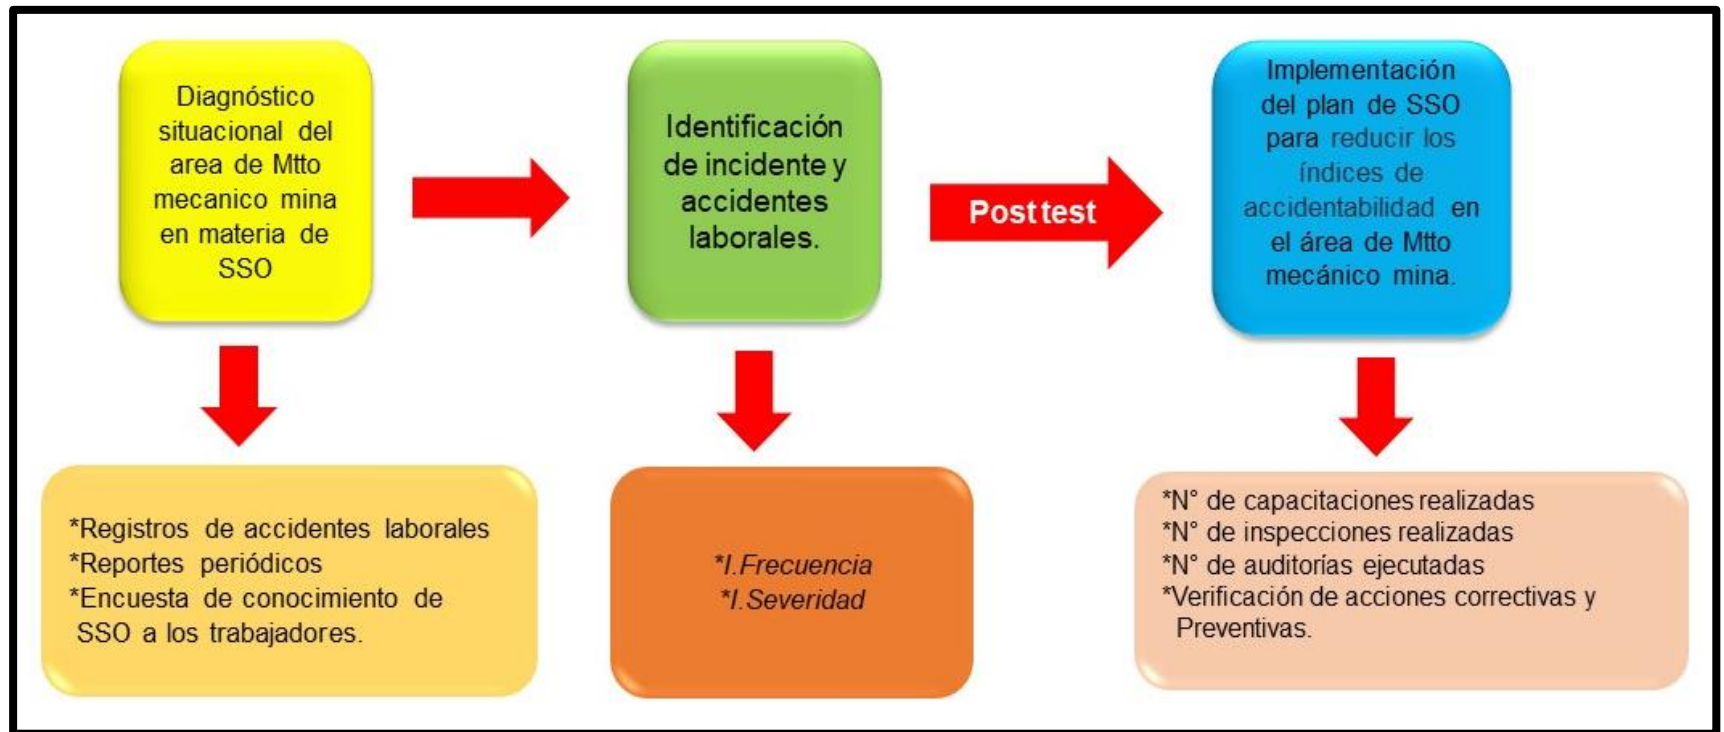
Diagnóstico situacional del area de Mtto mecanico mina en materia de SSO

Identificación de incidente y accidentes laborales.

Post test

Implementación del plan de SSO para reducir los índices de accidentabilidad en el área de Mtto mecánico mina.

*Registros de accidentes laborales
*Reportes periódicos
*Encuesta de conocimiento de SSO a los trabajadores.

*I.Frecuencia
*I.Severidad

*N° de capacitaciones realizadas
*N° de inspecciones realizadas
*N° de auditorías ejecutadas
*Verificación de acciones correctivas y Preventivas.